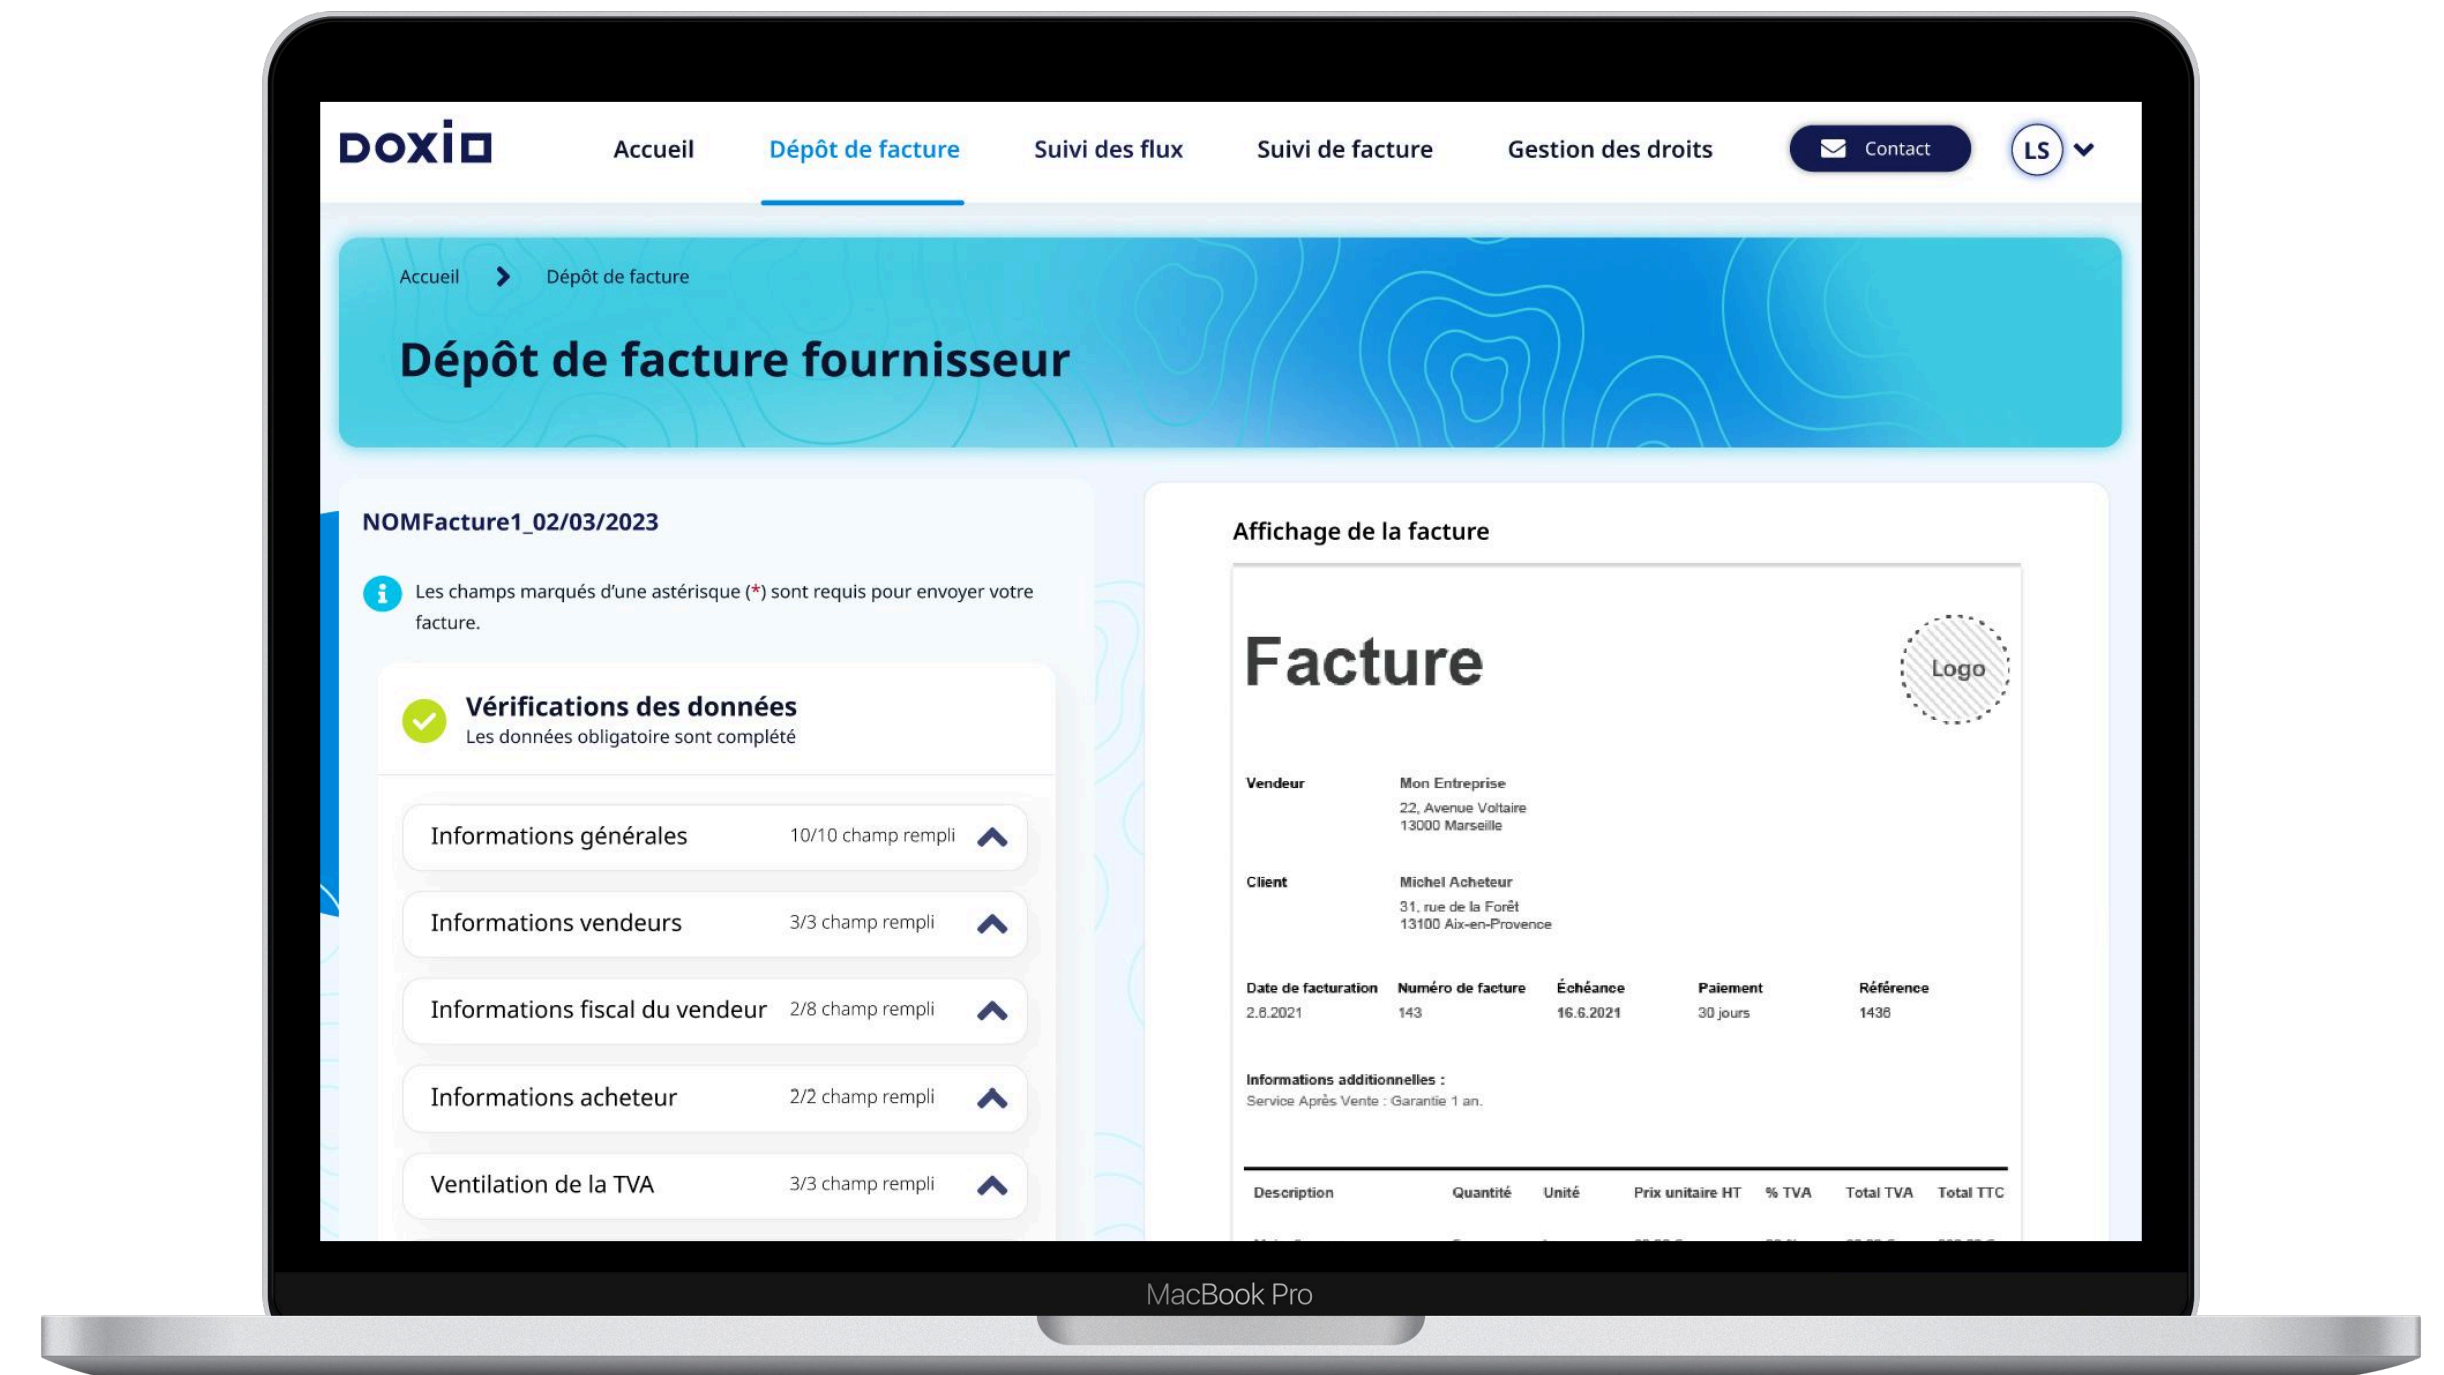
DOXIO

Accueil Dépôt de facture Suivi des flux Suivi de facture Gestion des droits Contact LS

Accueil > Dépôt de facture

Dépôt de facture fournisseur

NOMFacture1_02/03/2023

Les champs marqués d'une astérisque (*) sont requis pour envoyer votre facture.

Vérifications des données
Les données obligatoire sont complété

Informations générales 10/10 champ rempli

Informations vendeurs 3/3 champ rempli

Informations fiscal du vendeur 2/8 champ rempli

Informations acheteur 2/2 champ rempli

Ventilation de la TVA 3/3 champ rempli

Affichage de la facture

Facture

Logo

Vendeur Mon Entreprise
22, Avenue Voltaire
13000 Marseille

Client Michel Acheteur
31, rue de la Forêt
13100 Aix-en-Provence

| Date de facturation | Numéro de facture | Échéance | Paiement | Référence |
|---|---|---|---|---|
| 2.6.2021 | 143 | 16.6.2021 | 30 jours | 1436 |

Informations additionnelles :
Service Après Vente : Garantie 1 an.

| Description | Quantité | Unité | Prix unitaire HT | % TVA | Total TVA | Total TTC |
|---|---|---|---|---|---|---|

MacBook Pro